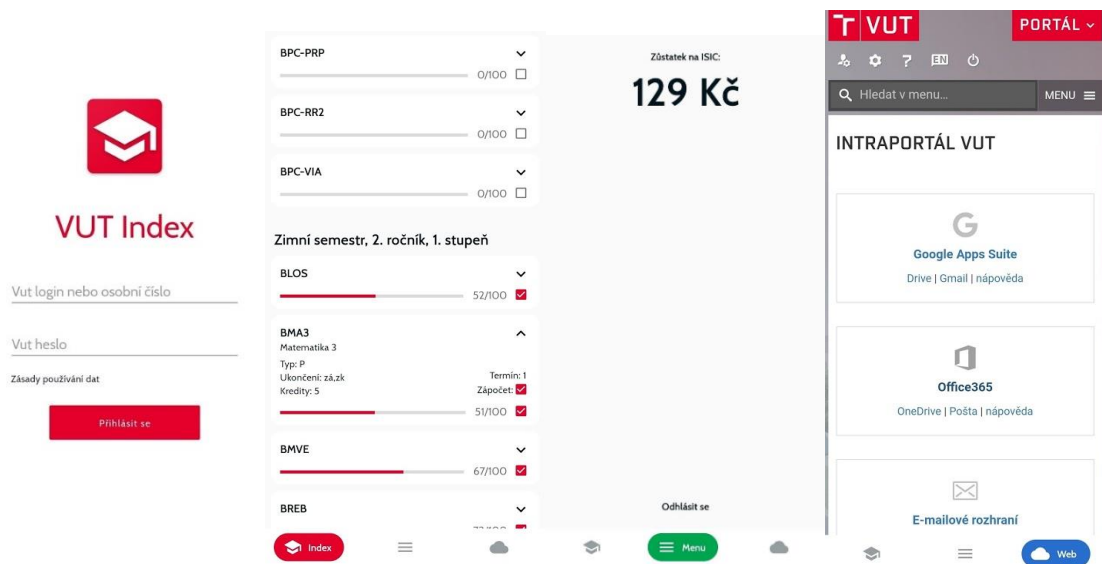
VUT Index

Vut login nebo osobní číslo

Vut heslo

Zásady používání dat

Přihlásit se

BPC-PRP
0/100

BPC-RR2
0/100

BPC-VIA
0/100

Zimní semestr, 2. ročník, 1. stupeň

BLOS
52/100

BMA3
Matematika 3
Typ: P
Ukončení: zá,zk
Kredity: 5
Termín: 1
Zápočet:
51/100

BMVE
67/100

BREB
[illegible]

Index

Zůstatek na ISIC:
129 Kč

Odhlásit se

Menu

VUT
PORTÁL
EN
Hledat v menu...
MENU

INTRAPORTÁL VUT

Google Apps Suite
Drive | Gmail | nápověda

Office365
OneDrive | Pošta | nápověda

E-mailové rozhraní

Web